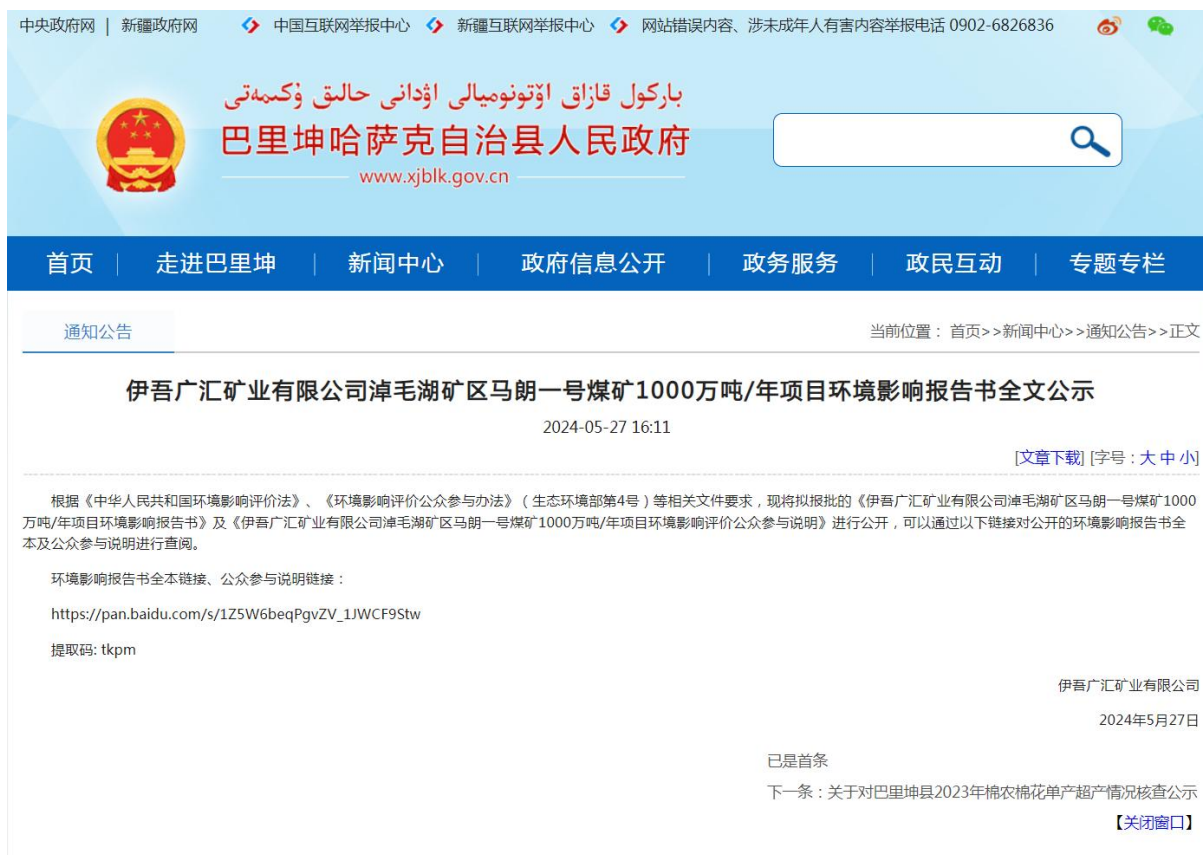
中央政府网 | 新疆政府网 中国互联网举报中心 新疆互联网举报中心 网站错误内容、涉未成年人有害内容举报电话 0902-6826836

باركول قازاق ئاپتونومىيالىق ناھىيىلىك خەلق ھۆكۈمىتى
巴里坤哈萨克自治县人民政府
www.xjblk.gov.cn

首页 | 走进巴里坤 | 新闻中心 | 政府信息公开 | 政务服务 | 政民互动 | 专题专栏

通知公告

当前位置： 首页>>新闻中心>>通知公告>>正文

伊吾广汇矿业有限公司淖毛湖矿区马朗一号煤矿1000万吨/年项目环境影响报告书全文公示

2024-05-27 16:11

[文章下载] [字号：大 中 小]

根据《中华人民共和国环境影响评价法》、《环境影响评价公众参与办法》（生态环境部第4号）等相关文件要求，现将拟报批的《伊吾广汇矿业有限公司淖毛湖矿区马朗一号煤矿1000万吨/年项目环境影响报告书》及《伊吾广汇矿业有限公司淖毛湖矿区马朗一号煤矿1000万吨/年项目环境影响评价公众参与说明》进行公开，可以通过以下链接对公开的环境影响报告书全本及公众参与说明进行查阅。

环境影响报告书全本链接、公众参与说明链接：

https://pan.baidu.com/s/1Z5W6beqPgvZV_1JWCF9Stw

提取码: tkpm

伊吾广汇矿业有限公司

2024年5月27日

已是首条

下一条：关于对巴里坤县2023年棉农棉花单产超产情况核查公示

【关闭窗口】